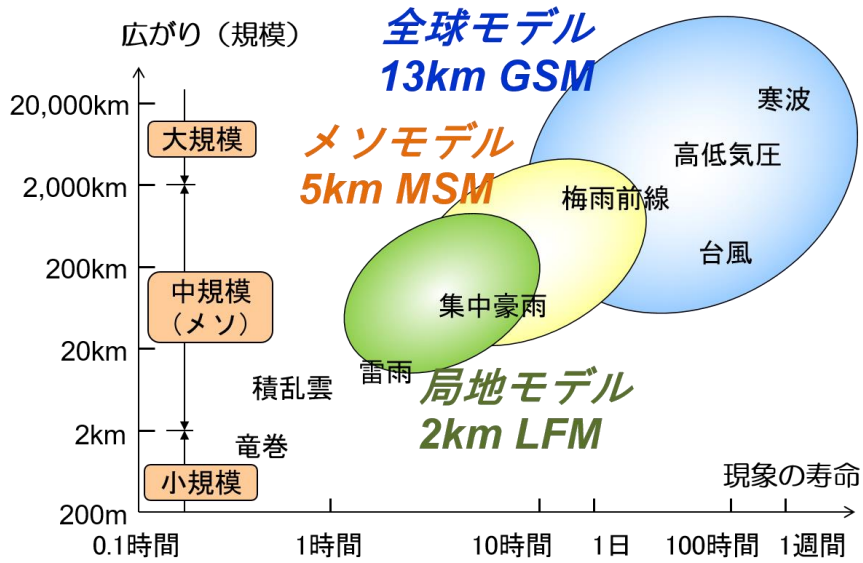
広がり（規模）

全球モデル
13km GSM

メソモデル
5km MSM

局地モデル
2km LFM

20,000km
2,000km
200km
20km
2km
200m

大規模
中規模（メソ）
小規模

寒波
高低気圧
梅雨前線
台風
集中豪雨
雷雨
積乱雲
竜巻

現象の寿命

0.1時間
1時間
10時間
1日
100時間
1週間